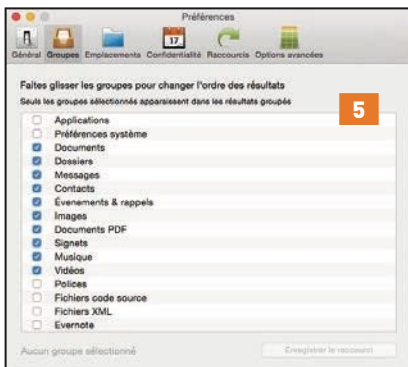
Préférences

Général Groupes Emplacements 17 Confidentialité Raccourcis Options avancées

Faites glisser les groupes pour changer l'ordre des résultats

Seuls les groupes sélectionnés apparaissent dans les résultats groupés

5

Applications
Préférences système
Documents
Dossiers
Messages
Contacts
Événements & rappels
Images
Documents PDF
Signets
Musique
Vidéos
Polices
Fichiers code source
Fichiers XML
Evernote

Aucun groupe sélectionné

Enregistrer le raccourci